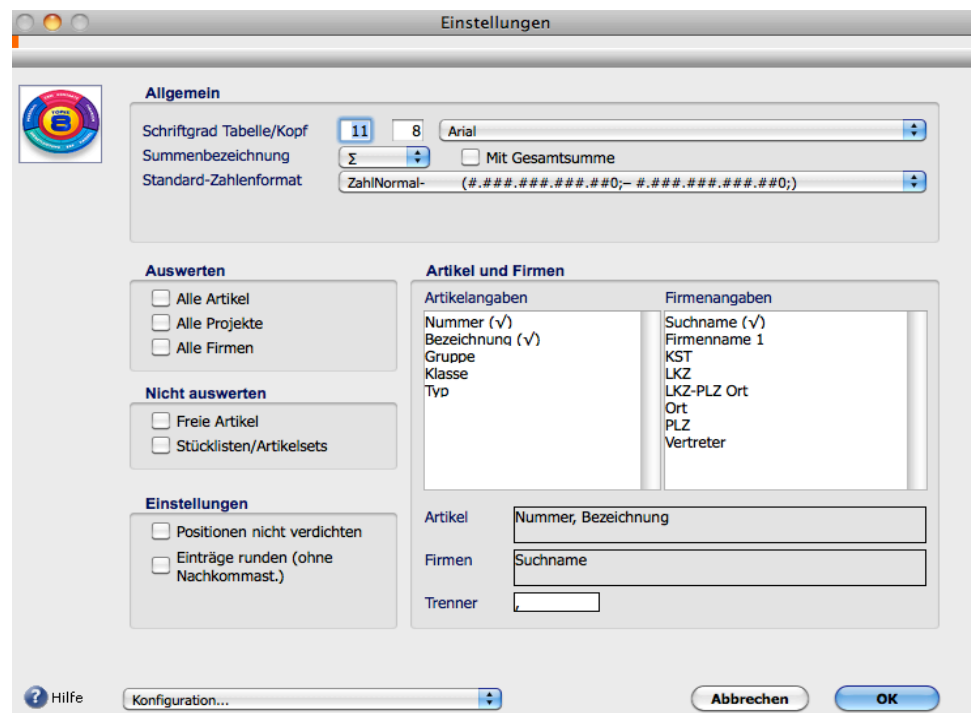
Einstellungen

Allgemein

Schriftgrad Tabelle/Kopf 11 8 Arial

Summenbezeichnung Σ Mit Gesamtsumme

Standard-Zahlenformat ZahlNormal- (#.###.###.###.##0;– #.###.###.###.##0;)

Auswerten

Alle Artikel

Alle Projekte

Alle Firmen

Nicht auswerten

Freie Artikel

Stücklisten/Artikelsets

Einstellungen

Positionen nicht verdichten

Einträge runden (ohne Nachkommast.)

Artikel und Firmen

Artikelangaben

Nummer (√)
Bezeichnung (√)
Gruppe
Klasse
Typ

Firmenangaben

Suchname (√)
Firmenname 1
KST
LKZ
LKZ-PLZ Ort
Ort
PLZ
Vertreter

Artikel Nummer, Bezeichnung

Firmen Suchname

Trenner ,

Hilfe

Konfiguration...

Abbrechen

OK